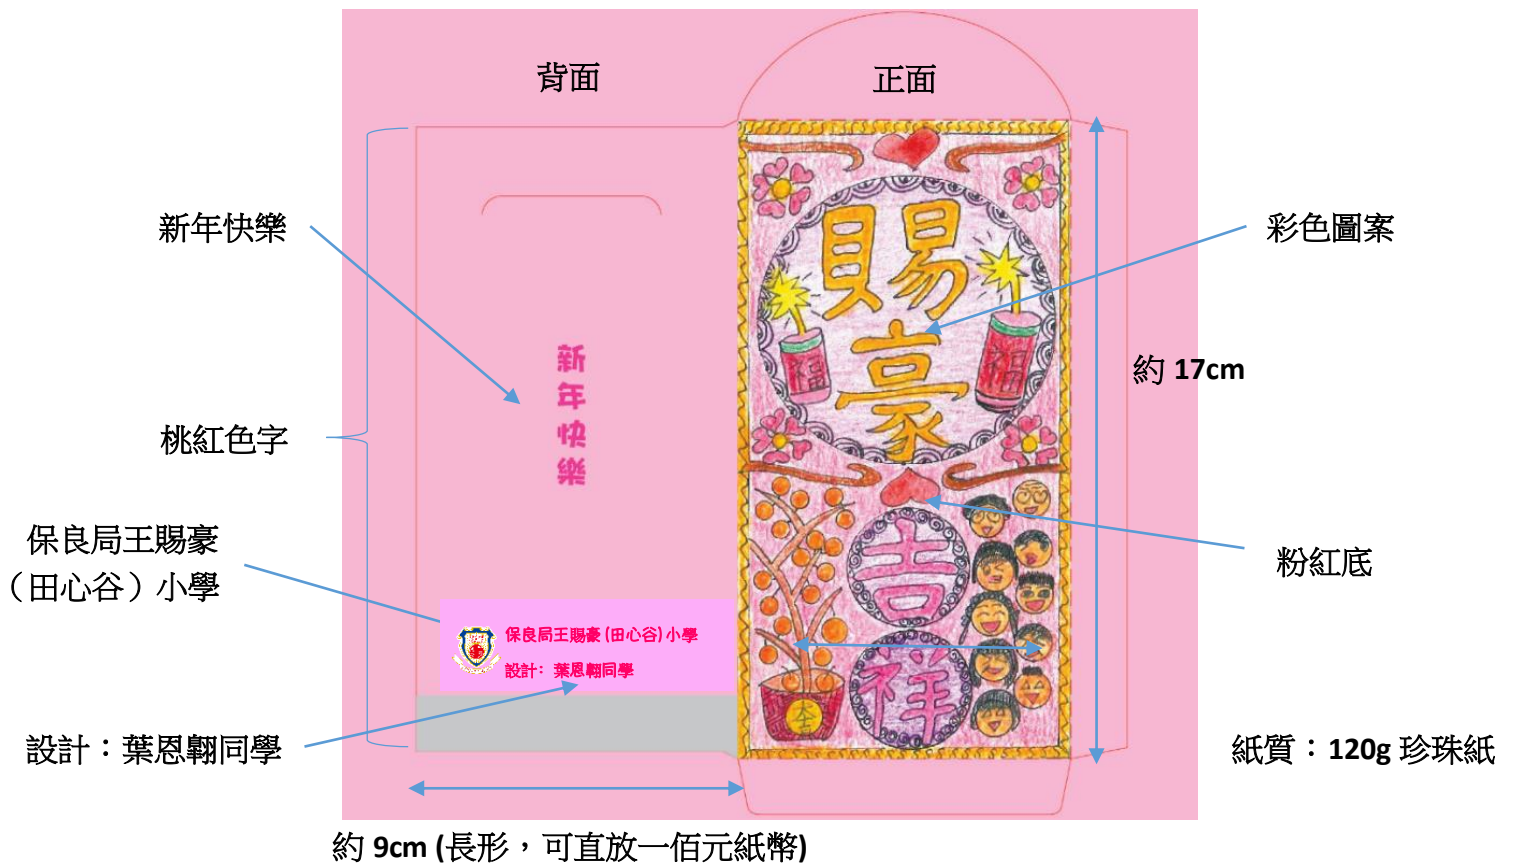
背面

正面

新年快樂

彩色圖案

約 17cm

桃紅色字

新年快樂

賜豪

福

福

吉

祥

金

粉紅底

保良局王賜豪（田心谷）小學

保良局王賜豪(田心谷)小學

設計：葉恩翱同學

設計：葉恩翱同學

紙質：120g 珍珠紙

約 9cm (長形，可直放一佰元紙幣)